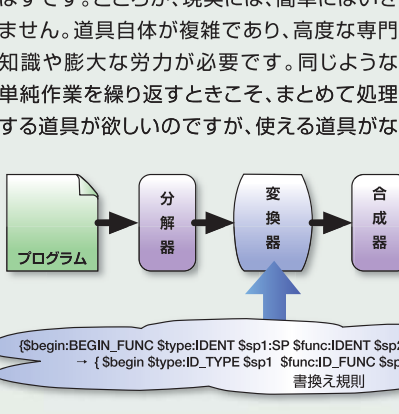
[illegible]ません。道具自体が複雑であり、高度な専門知識や膨大な労力が必要です。同じような単純作業を繰り返すときこそ、まとめて処理する道具が欲しいのですが、使える道具がな

プログラム

分解器

変換器

合成器

{$begin:BEGIN_FUNC $type:IDENT $sp1:SP $func:IDENT $sp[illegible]
→ { $begin $type:ID_TYPE $sp1 $func:ID_FUNC $sp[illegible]
書換え規則